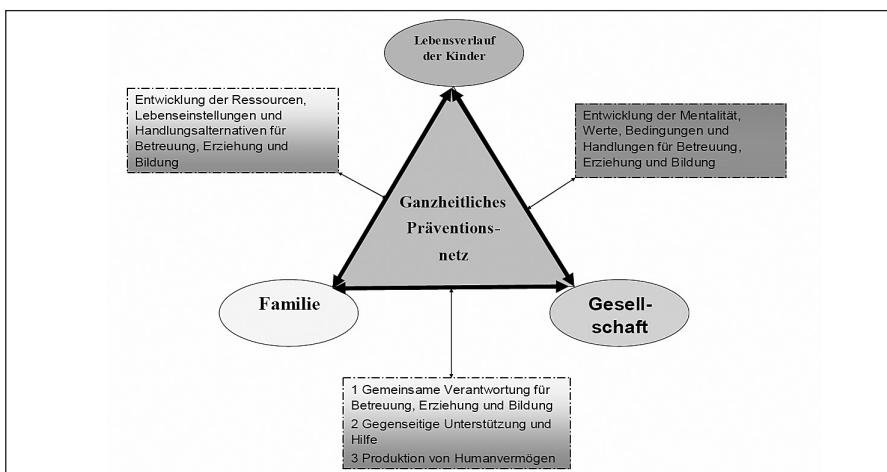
Lebensverlauf der Kinder

Entwicklung der Ressourcen, Lebenseinstellungen und Handlungsalternativen für Betreuung, Erziehung und Bildung

Entwicklung der Mentalität, Werte, Bedingungen und Handlungen für Betreuung, Erziehung und Bildung

Ganzheitliches Präventions-netz

Familie

Gesell-schaft

1 Gemeinsame Verantwortung für Betreuung, Erziehung und Bildung
2 Gegenseitige Unterstützung und Hilfe
3 Produktion von Humanvermögen